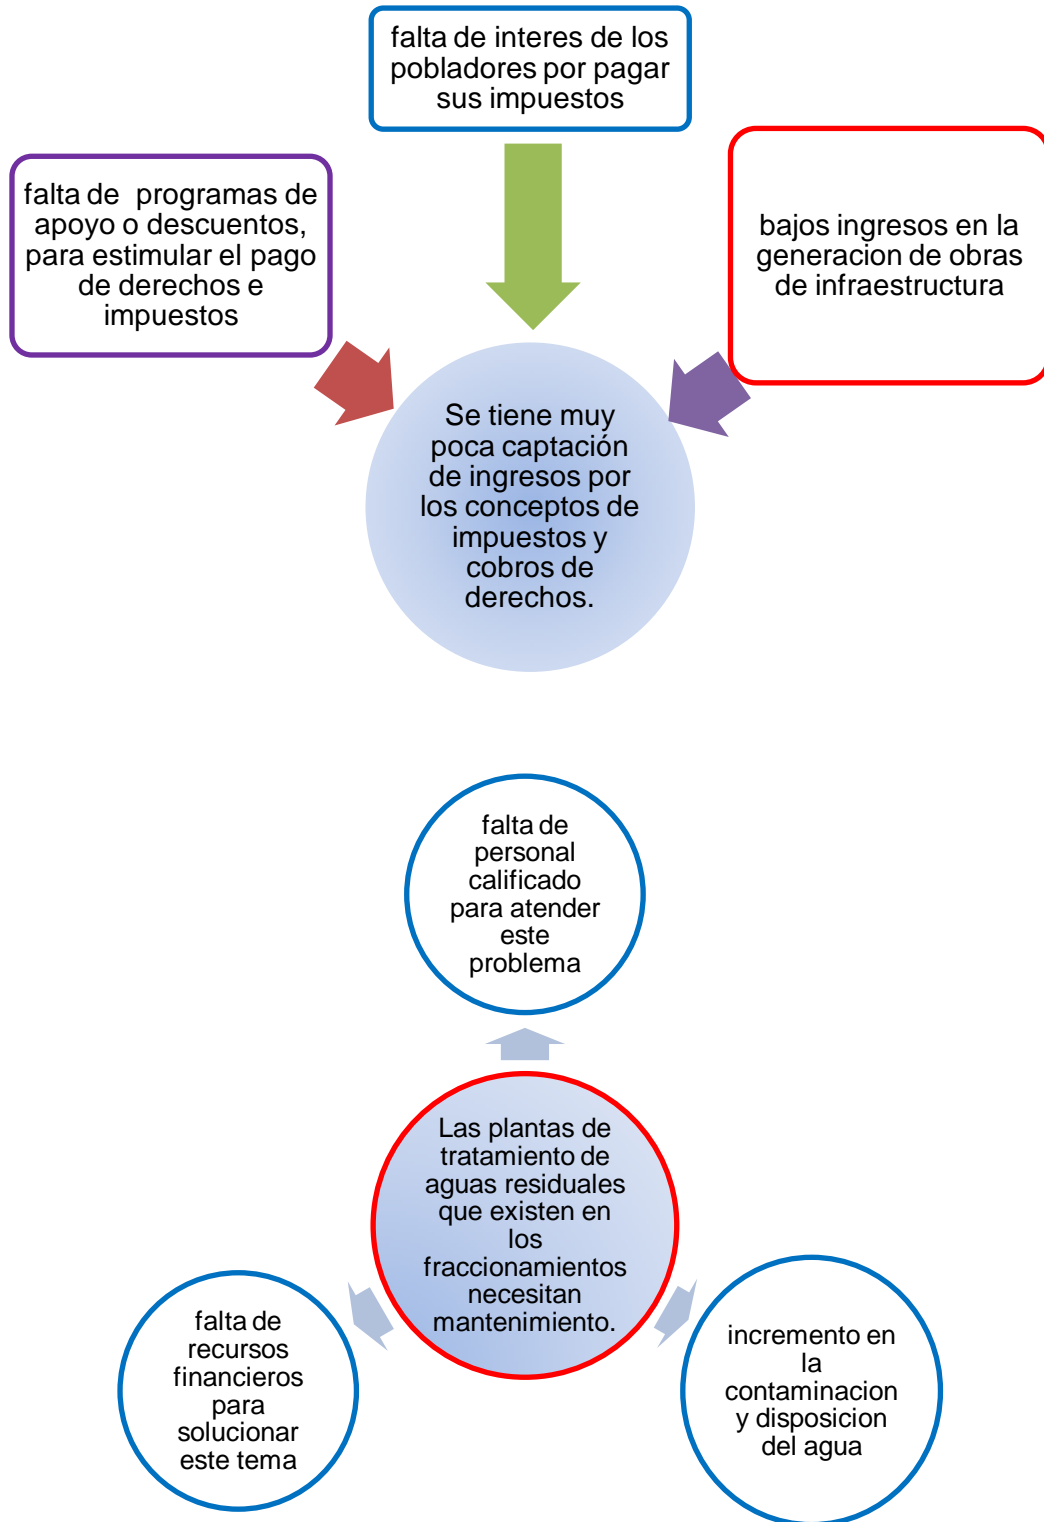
falta de interes de los pobladores por pagar sus impuestos

falta de programas de apoyo o descuentos, para estimular el pago de derechos e impuestos

bajos ingresos en la generacion de obras de infraestructura

Se tiene muy poca captación de ingresos por los conceptos de impuestos y cobros de derechos.

falta de personal calificado para atender este problema

Las plantas de tratamiento de aguas residuales que existen en los fraccionamientos necesitan mantenimiento.

falta de recursos financieros para solucionar este tema

incremento en la contaminacion y disposicion del agua